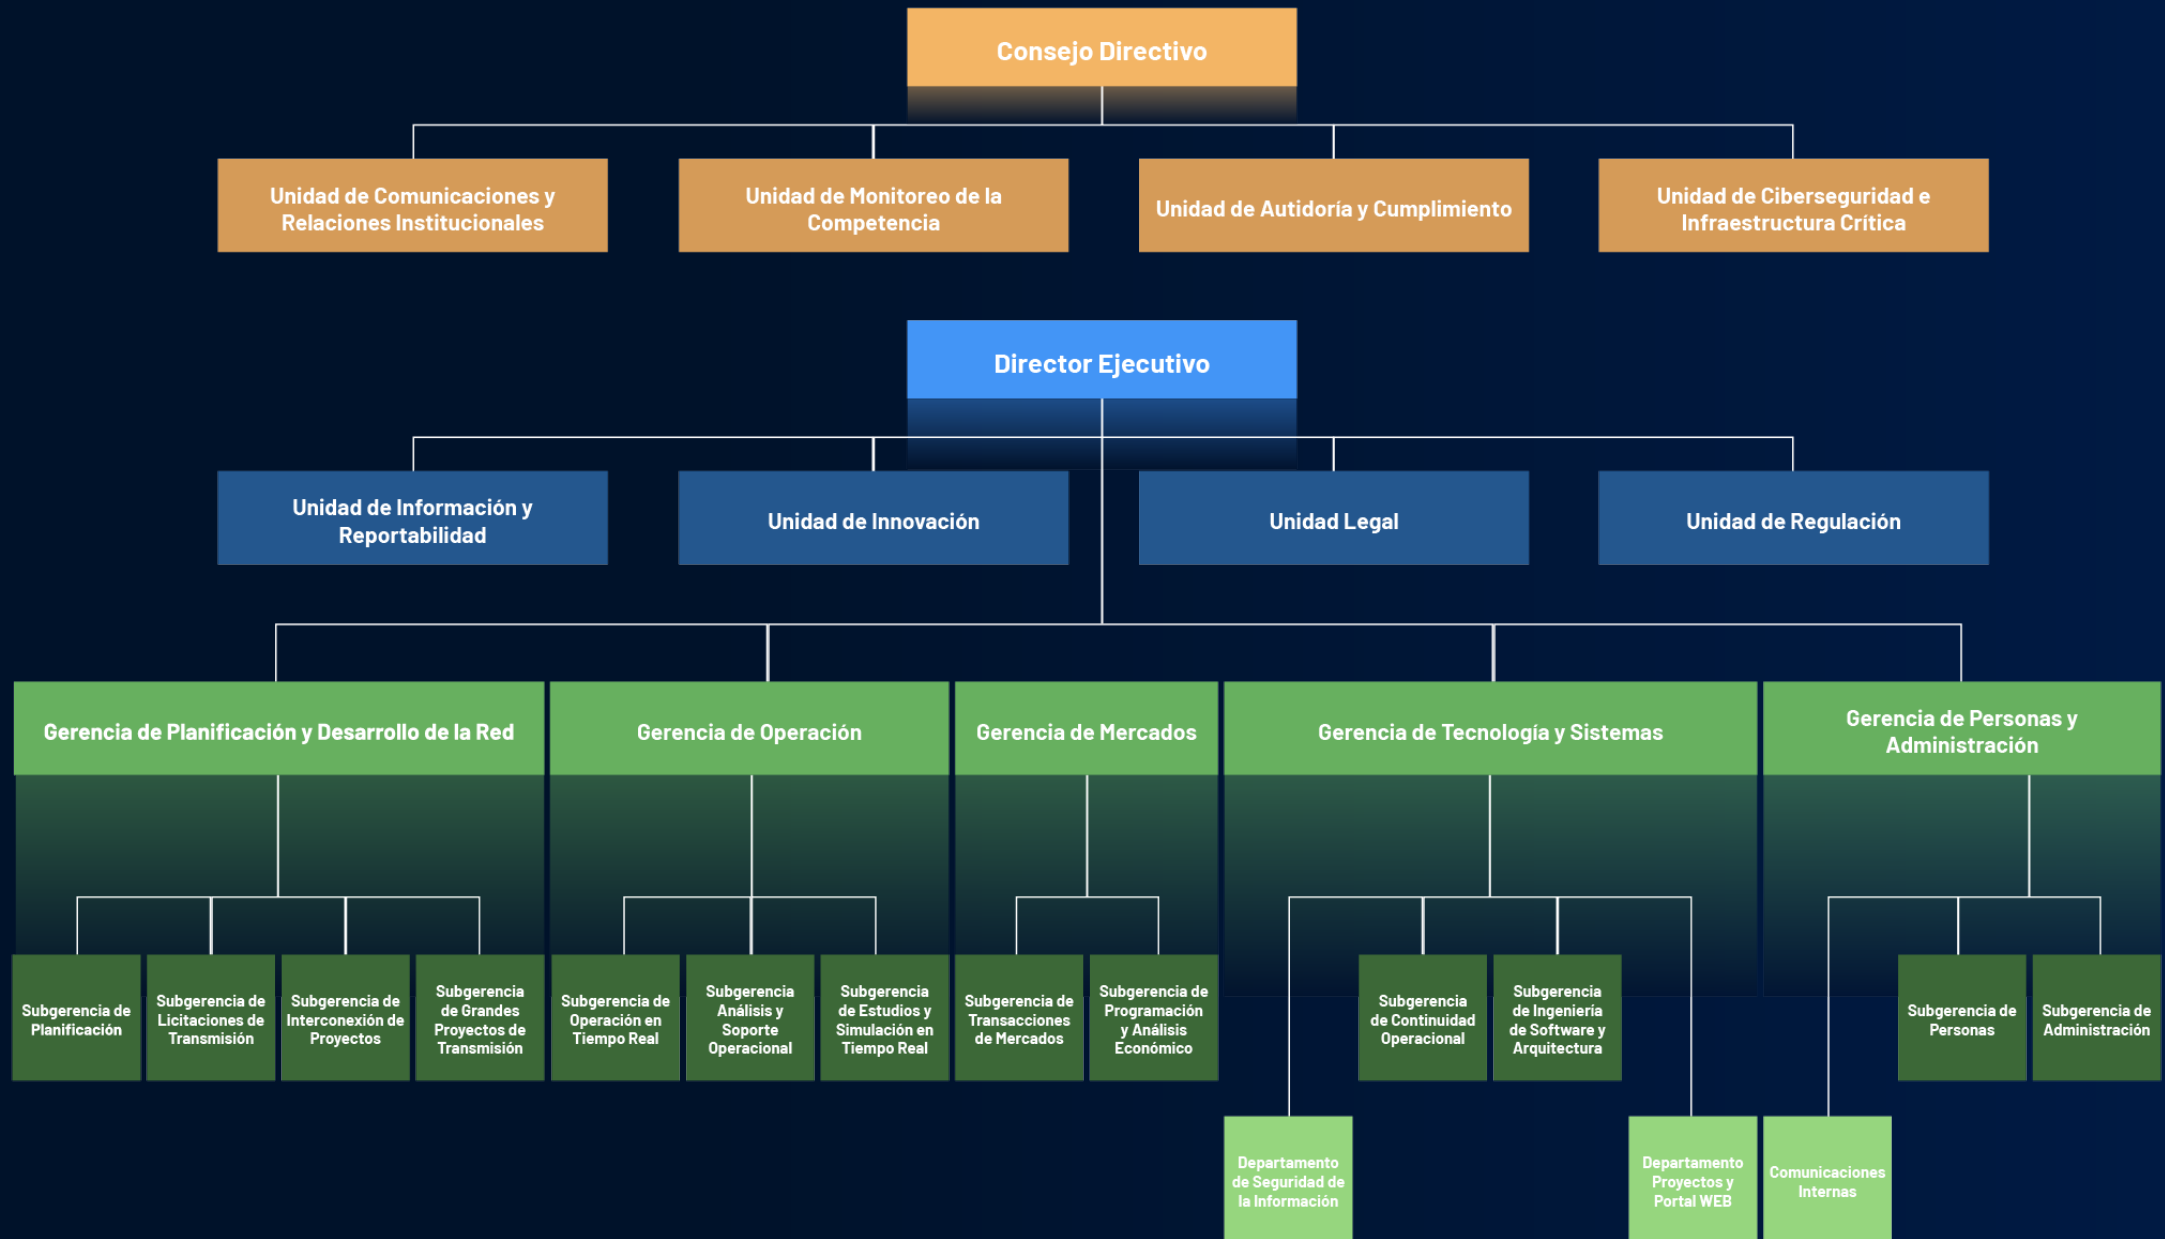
Consejo Directivo

Unidad de Comunicaciones y Relaciones Institucionales

Unidad de Monitoreo de la Competencia

Unidad de Autidoría y Cumplimiento

Unidad de Ciberseguridad e Infraestructura Crítica

Director Ejecutivo

Unidad de Información y Reportabilidad

Unidad de Innovación

Unidad Legal

Unidad de Regulación

Gerencia de Planificación y Desarrollo de la Red

Gerencia de Operación

Gerencia de Mercados

Gerencia de Tecnología y Sistemas

Gerencia de Personas y Administración

Subgerencia de Planificación

Subgerencia de Licitaciones de Transmisión

Subgerencia de Interconexión de Proyectos

Subgerencia de Grandes Proyectos de Transmisión

Subgerencia de Operación en Tiempo Real

Subgerencia Análisis y Soporte Operacional

Subgerencia de Estudios y Simulación en Tiempo Real

Subgerencia de Transacciones de Mercados

Subgerencia de Programación y Análisis Económico

Subgerencia de Continuidad Operacional

Subgerencia de Ingeniería de Software y Arquitectura

Subgerencia de Personas

Subgerencia de Administración

Departamento de Seguridad de la Información

Departamento Proyectos y Portal WEB

Comunicaciones Internas